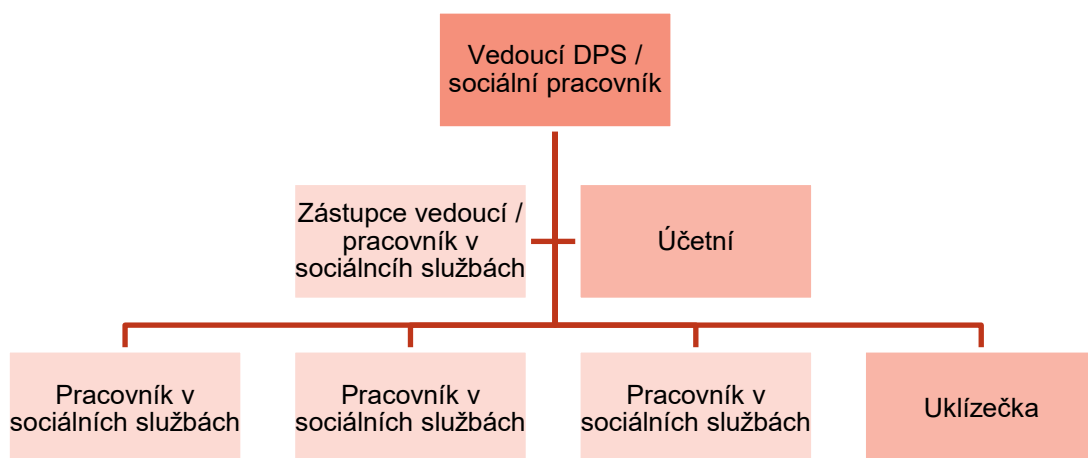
Vedoucí DPS / sociální pracovník

Zástupce vedoucí / pracovník v sociálncích službách

Účetní

Pracovník v sociálních službách

Pracovník v sociálních službách

Pracovník v sociálních službách

Uklízečka